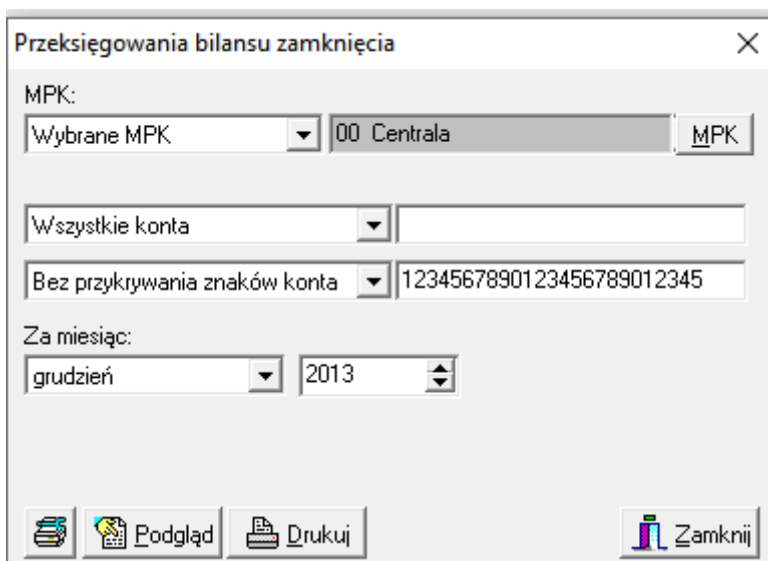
Przeksięgowania bilansu zamknięcia

×

MPK:

Wybrane MPK

00 Centrala

MPK

Wszystkie konta

Bez przykrywania znaków konta

1234567890123456789012345

Za miesiąc:

grudzień

2013

Podgląd

Drukuj

Zamknij